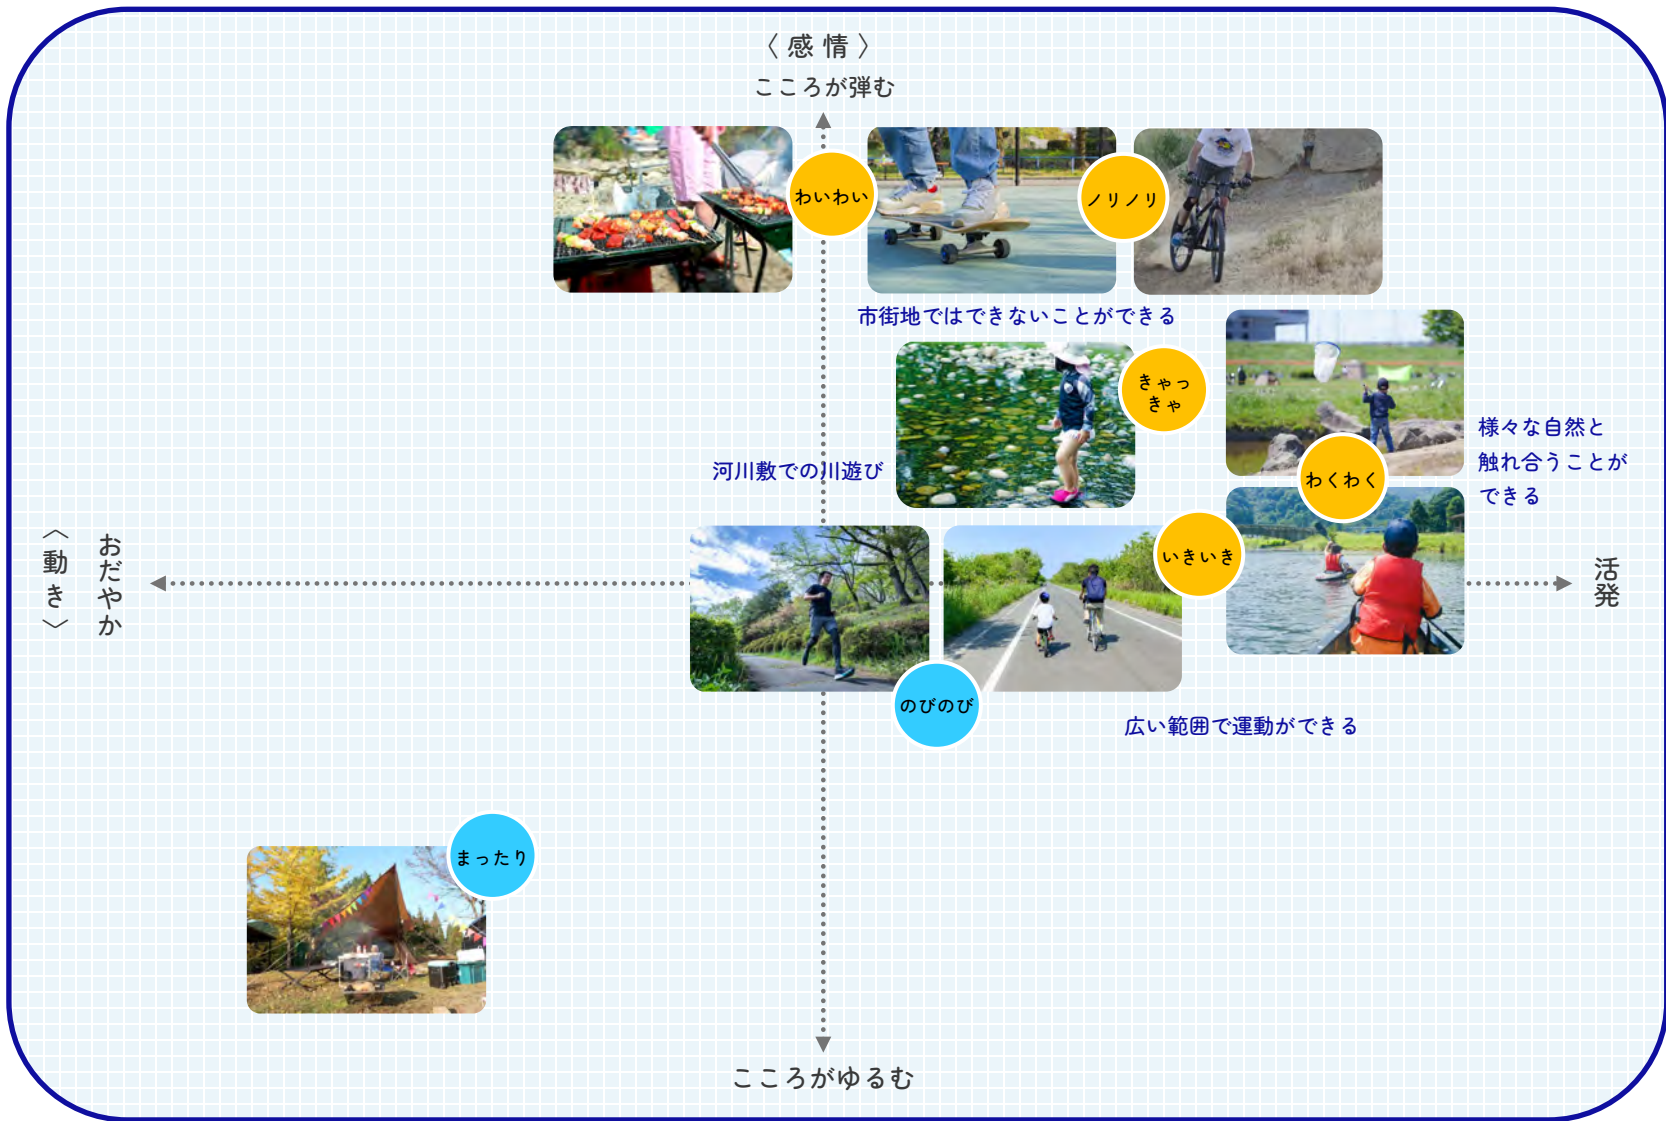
〈 感 情 〉
こころが弾む

わいわい

ノリノリ

市街地ではできないことができる

きゃっきゃ

様々な自然と触れ合うことができる

河川敷での川遊び

わくわく

〈動き〉

おだやか

いきいき

活発

のびのび

広い範囲で運動ができる

まったり

こころがゆるむ